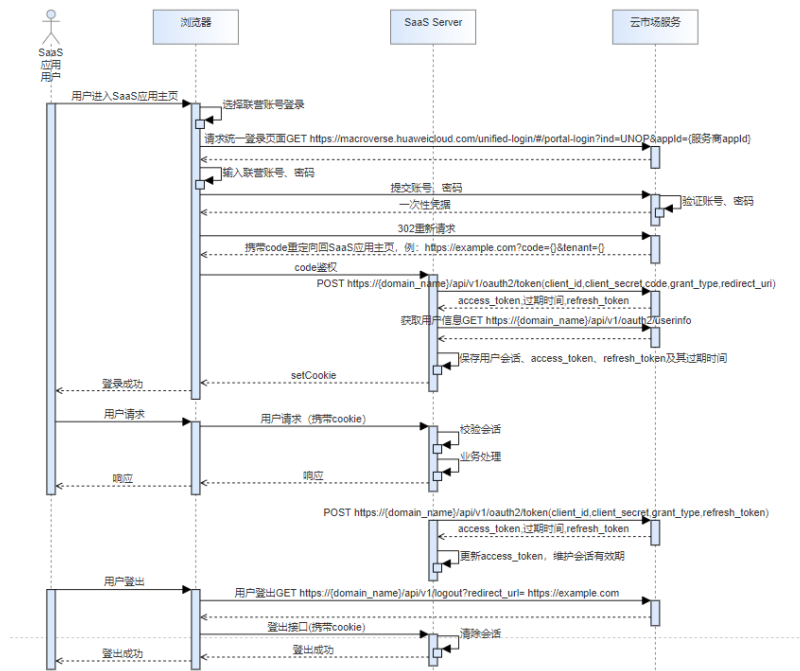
SaaS应用用户

浏览器

SaaS Server

云市场服务

用户进入SaaS应用主页

选择联营账号登录

请求统一登录页面GET https://macroverse.huaweicloud.com/unified-login/#/portal-login?ind=UNOP&appId={服务商appId}

输入联营账号、密码

提交账号、密码

验证账号、密码

一次性凭据

302重新请求

携带code重定向回SaaS应用主页，例：https://example.com?code={}&tenant={}

code鉴权

POST https://{domain_name}/api/v1/oauth2/token(client_id,client_secret,code,grant_type,redirect_uri)

access_token,过期时间,refresh_token

获取用户信息GET https://{domain_name}/api/v1/oauth2/userinfo

保存用户会话、access_token、refresh_token及其过期时间

setCookie

登录成功

用户请求

用户请求（携带cookie）

校验会话

业务处理

响应

响应

POST https://{domain_name}/api/v1/oauth2/token(client_id,client_secret,grant_type,refresh_token)

access_token,过期时间,refresh_token

更新access_token，维护会话有效期

用户登出

用户登出GET https://{domain_name}/api/v1/logout?redirect_url= https://example.com

登出接口(携带cookie)

清除会话

登出成功

登出成功